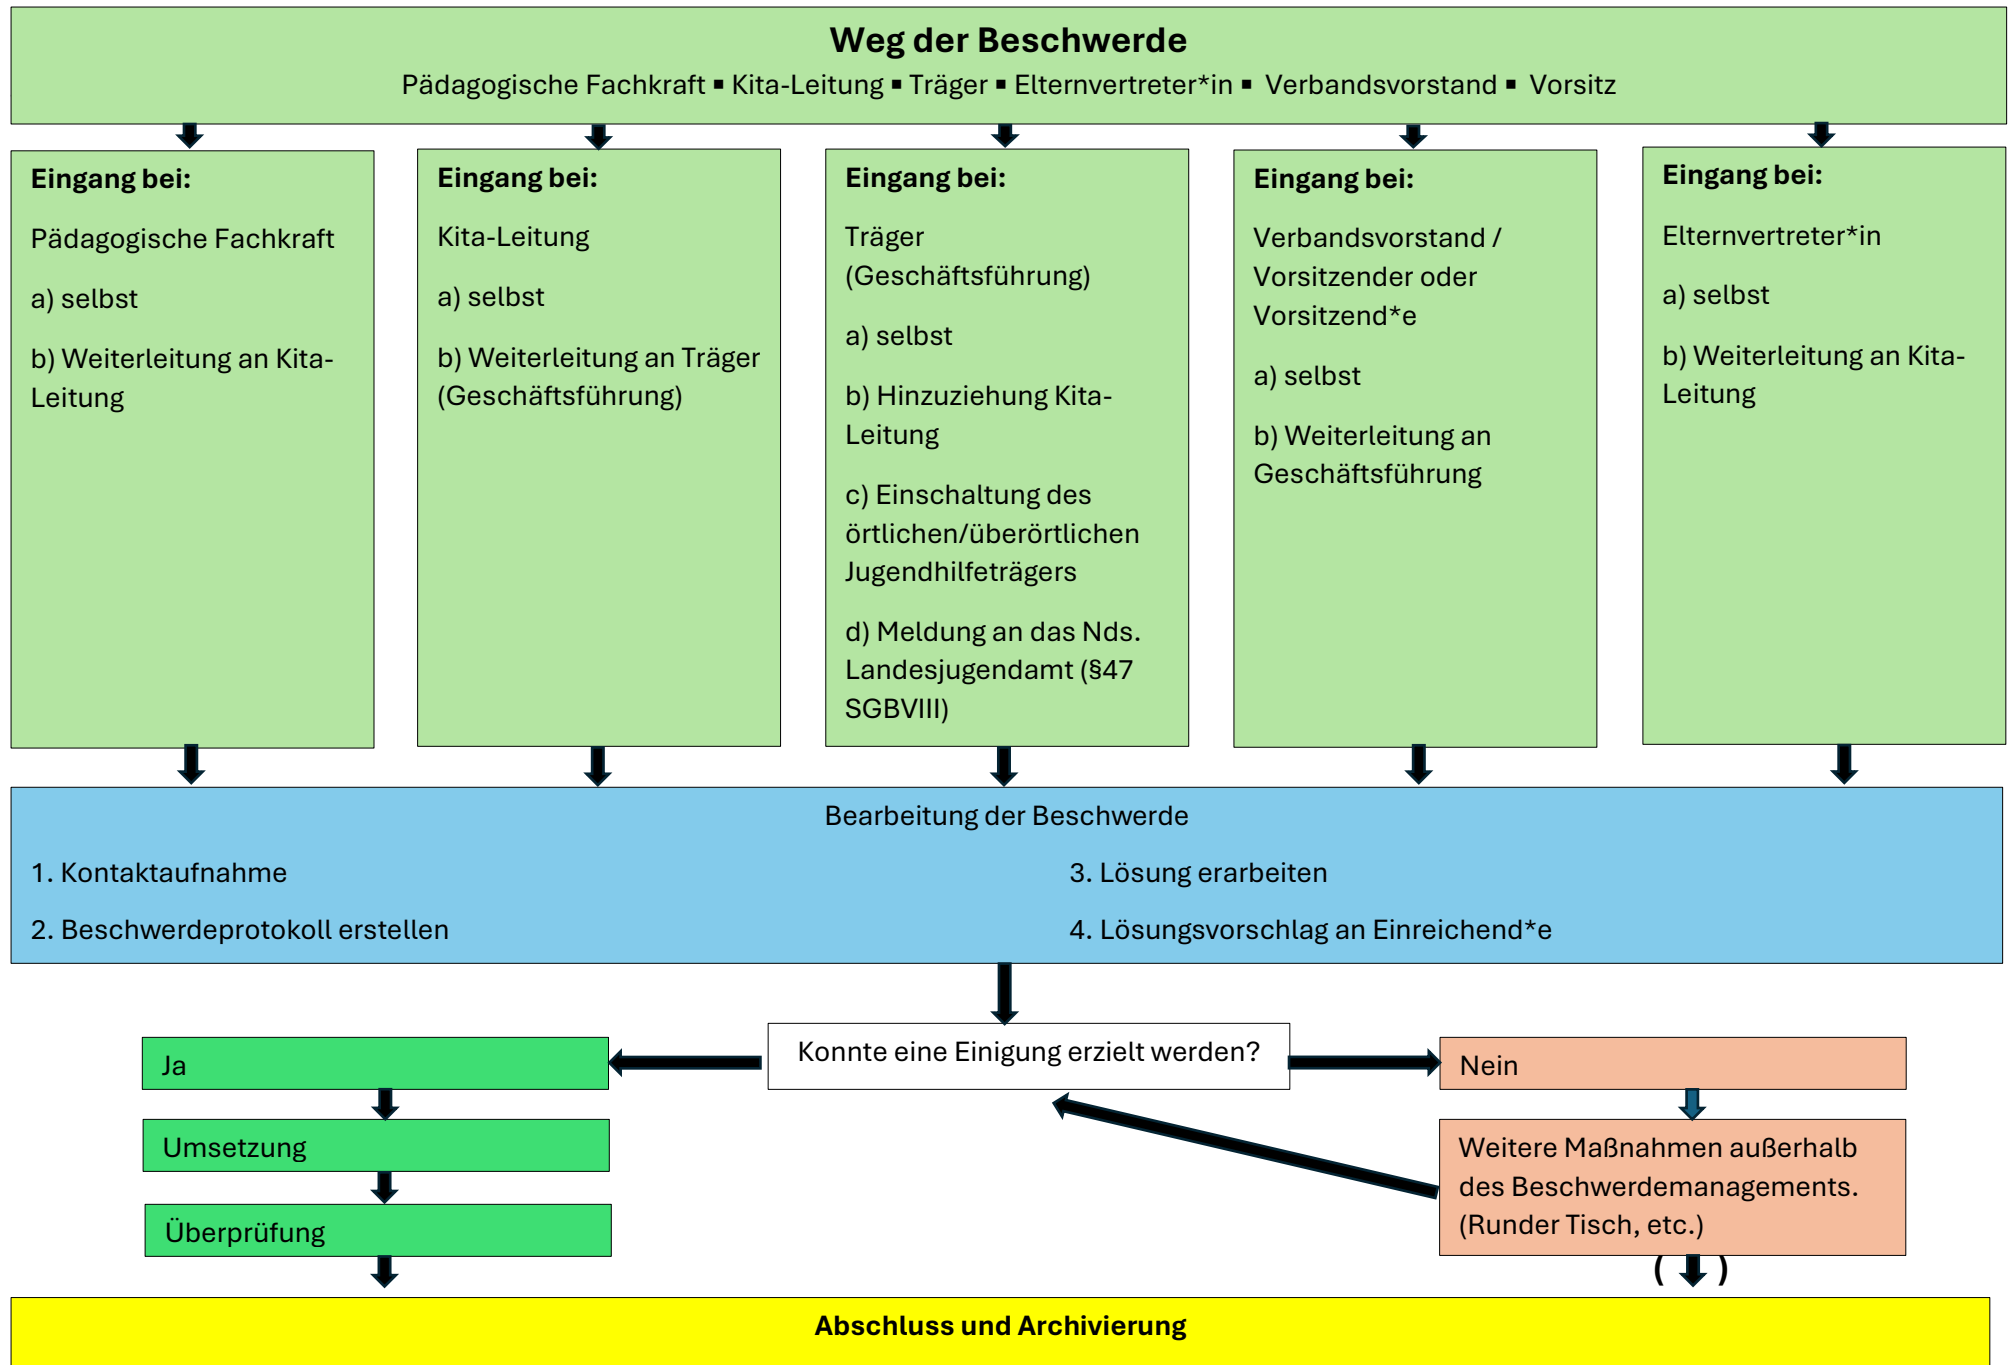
**Weg der Beschwerde**

Pädagogische Fachkraft ▪ Kita-Leitung ▪ Träger ▪ Elternvertreter*in ▪ Verbandsvorstand ▪ Vorsitz

**Eingang bei:**

Pädagogische Fachkraft

a) selbst

b) Weiterleitung an Kita-Leitung

**Eingang bei:**

Kita-Leitung

a) selbst

b) Weiterleitung an Träger (Geschäftsführung)

**Eingang bei:**

Träger (Geschäftsführung)

a) selbst

b) Hinzuziehung Kita-Leitung

c) Einschaltung des örtlichen/überörtlichen Jugendhilfeträgers

d) Meldung an das Nds. Landesjugendamt (§47 SGBVIII)

**Eingang bei:**

Verbandsvorstand / Vorsitzender oder Vorsitzend*e

a) selbst

b) Weiterleitung an Geschäftsführung

**Eingang bei:**

Elternvertreter*in

a) selbst

b) Weiterleitung an Kita-Leitung

Bearbeitung der Beschwerde

1. Kontaktaufnahme

2. Beschwerdeprotokoll erstellen

3. Lösung erarbeiten

4. Lösungsvorschlag an Einreichend*e

Konnte eine Einigung erzielt werden?

Ja

Umsetzung

Überprüfung

Nein

Weitere Maßnahmen außerhalb des Beschwerdemanagements. (Runder Tisch, etc.)

( )

**Abschluss und Archivierung**